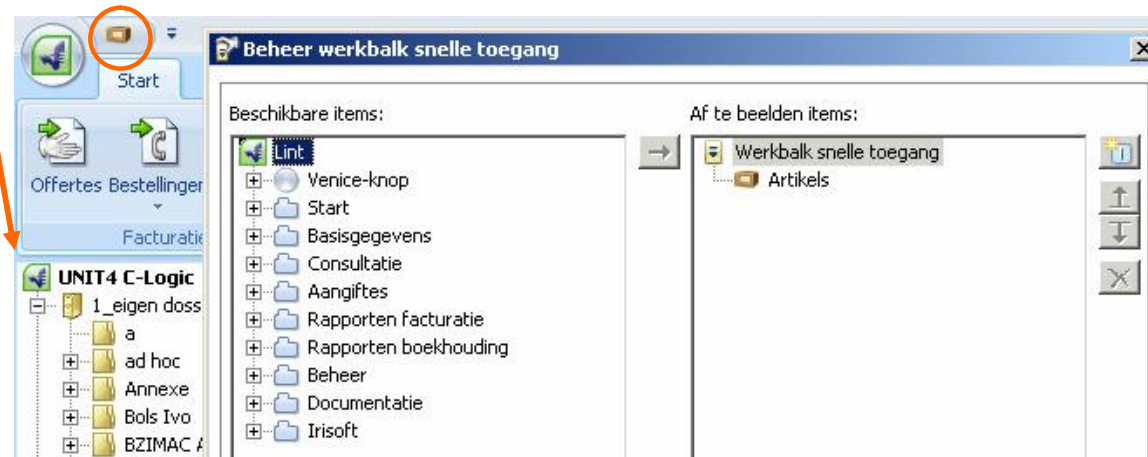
Start

Offertes Bestellingen

Facturatie

UNIT4 C-Logic
1_eigen doss
a
ad hoc
Annexe
Bols Ivo
BZIMAC A

Beheer werkbalk snelle toegang

Beschikbare items:
Lint
Venice-knop
Start
Basisgegevens
Consultatie
Aangiftes
Rapporten facturatie
Rapporten boekhouding
Beheer
Documentatie
Irisoft

Af te beelden items:
Werkbalk snelle toegang
Artikels